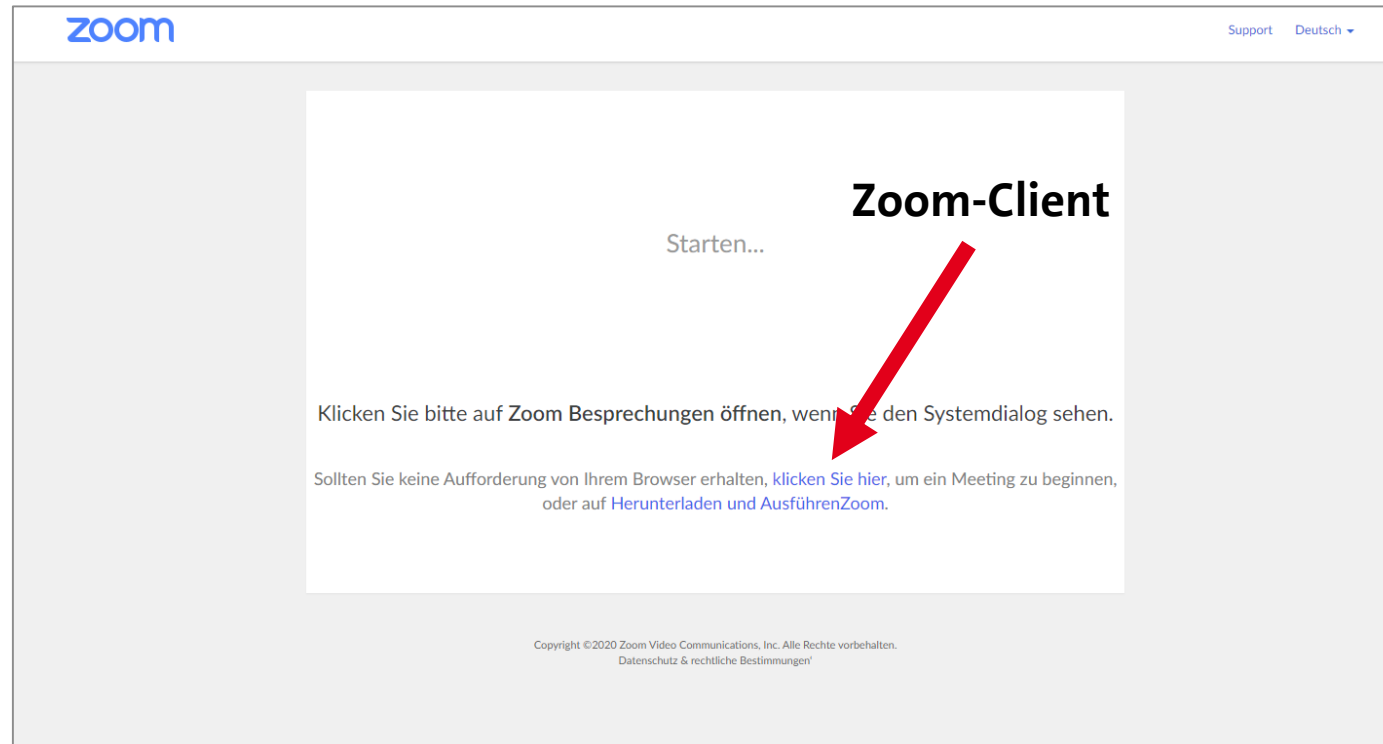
zoom

Support Deutsch

Zoom-Client

Starten...

Klicken Sie bitte auf Zoom Besprechungen öffnen, wenn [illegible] den Systemdialog sehen.

Sollten Sie keine Aufforderung von Ihrem Browser erhalten, klicken Sie hier, um ein Meeting zu beginnen, oder auf Herunterladen und AusführenZoom.

Copyright ©2020 Zoom Video Communications, Inc. Alle Rechte vorbehalten.
Datenschutz & rechtliche Bestimmungen'